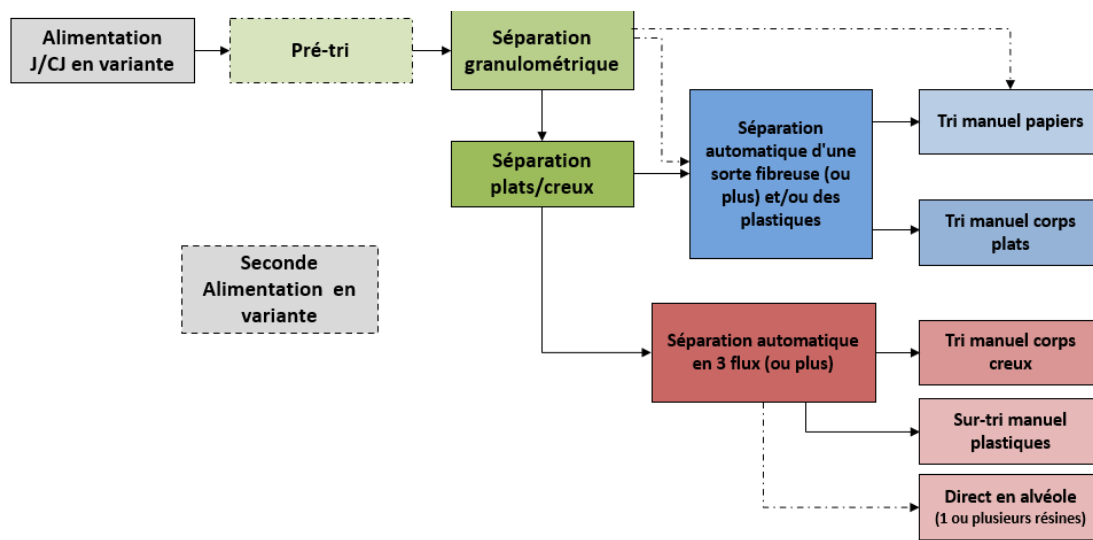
Alimentation J/CJ en variante

Pré-tri

Séparation granulométrique

Séparation plats/creux

Séparation automatique d'une sorte fibreuse (ou plus) et/ou des plastiques

Tri manuel papiers

Tri manuel corps plats

Seconde Alimentation en variante

Séparation automatique en 3 flux (ou plus)

Tri manuel corps creux

Sur-tri manuel plastiques

Direct en alvéole (1 ou plusieurs résines)